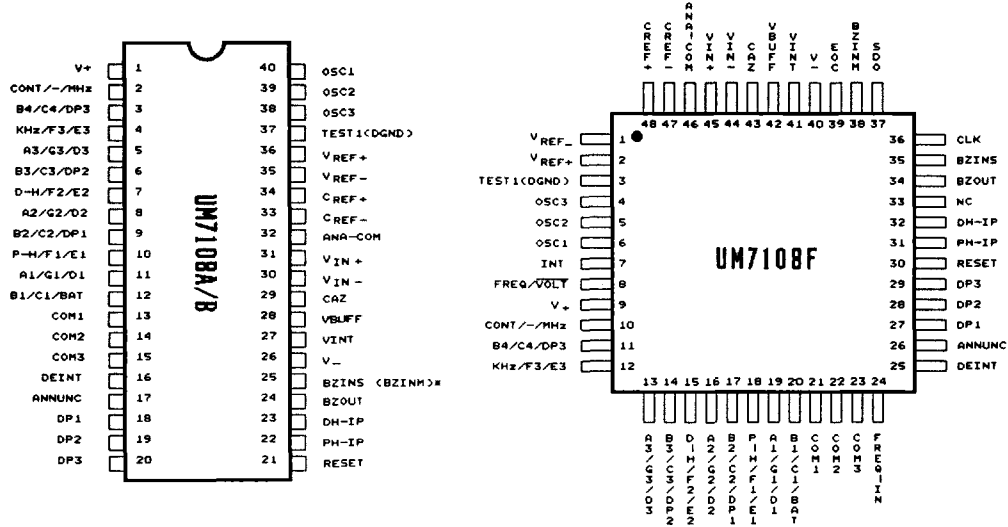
V+ 1
CONT/-/MHz 2
B4/C4/DP3 3
KHz/F3/E3 4
A3/G3/D3 5
B3/C3/DP2 6
D-H/F2/E2 7
A2/G2/D2 8
B2/C2/DP1 9
P-H/F1/E1 10
A1/G1/D1 11
B1/C1/BAT 12
COM1 13
COM2 14
COM3 15
DEINT 16
ANNUNC 17
DP1 18
DP2 19
DP3 20

UM7108A/B

40 OSC1
39 OSC2
38 OSC3
37 TEST1(DGND)
36 $V_{REF+}$
35 $V_{REF-}$
34 $C_{REF+}$
33 $C_{REF-}$
32 ANA-COM
31 $V_{IN+}$
30 $V_{IN-}$
29 CAZ
28 VBUFF
27 VINT
26 $V_-$
25 BZINS (BZINM)*
24 BZOUT
23 DH-IP
22 PH-IP
21 RESET

CREF+ CREF- ANA-COM VIN+ VIN- CAZ VBUFF VINT V- EOC BZINM SDO
48 47 46 45 44 43 42 41 40 39 38 37

$V_{REF-}$ 1
$V_{REF+}$ 2
TEST1(DGND) 3
OSC3 4
OSC2 5
OSC1 6
INT 7
FREQ/$\overline{VOLT}$ 8
$V_+$ 9
CONT/-/MHz 10
B4/C4/DP3 11
KHz/F3/E3 12

UM7108F

36 CLK
35 BZINS
34 BZOUT
33 NC
32 DH-IP
31 PH-IP
30 RESET
29 DP3
28 DP2
27 DP1
26 ANNUNC
25 DEINT

13 14 15 16 17 18 19 20 21 22 23 24
A3/G3/D3 B3/C3/DP2 D-H/F2/E2 A2/G2/D2 B2/C2/DP1 P-H/F1/E1 A1/G1/D1 B1/C1/BAT COM1 COM2 COM3 FREQIN